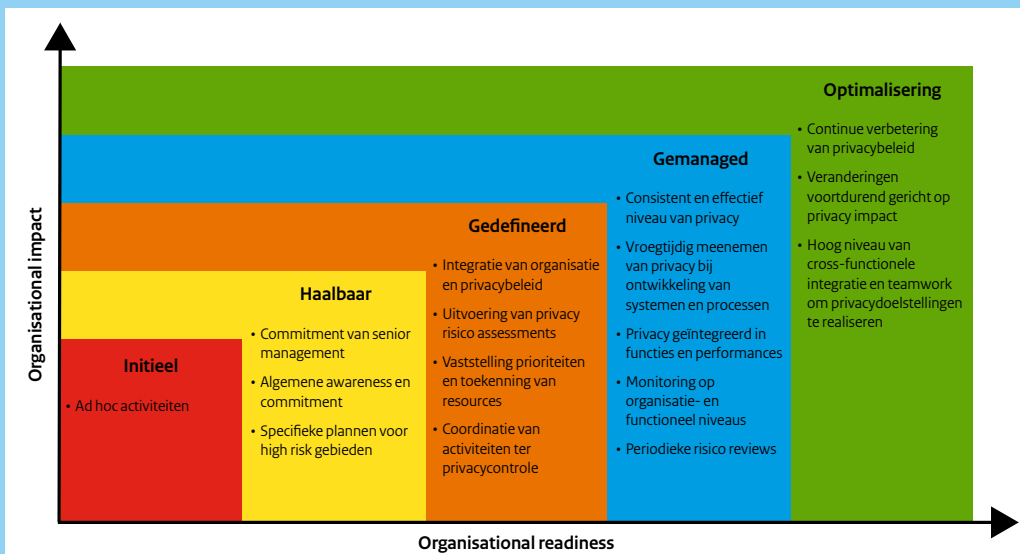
Organisational impact

Optimalisering

• Continue verbetering van privacybeleid
• Veranderingen voortdurend gericht op privacy impact
• Hoog niveau van cross-functionele integratie en teamwork om privacydoelstellingen te realiseren

Gemanaged

• Consistent en effectief niveau van privacy
• Vroegtijdig meenemen van privacy bij ontwikkeling van systemen en processen
• Privacy geïntegreerd in functies en performances
• Monitoring op organisatie- en functioneel niveaus
• Periodieke risico reviews

Gedefineerd

• Integratie van organisatie en privacybeleid
• Uitvoering van privacy risico assessments
• Vaststelling prioriteiten en toekenning van resources
• Coordinatie van activiteiten ter privacycontrole

Haalbaar

• Commitment van senior management
• Algemene awareness en commitment
• Specifieke plannen voor high risk gebieden

Initieel

• Ad hoc activiteiten

Organisational readiness